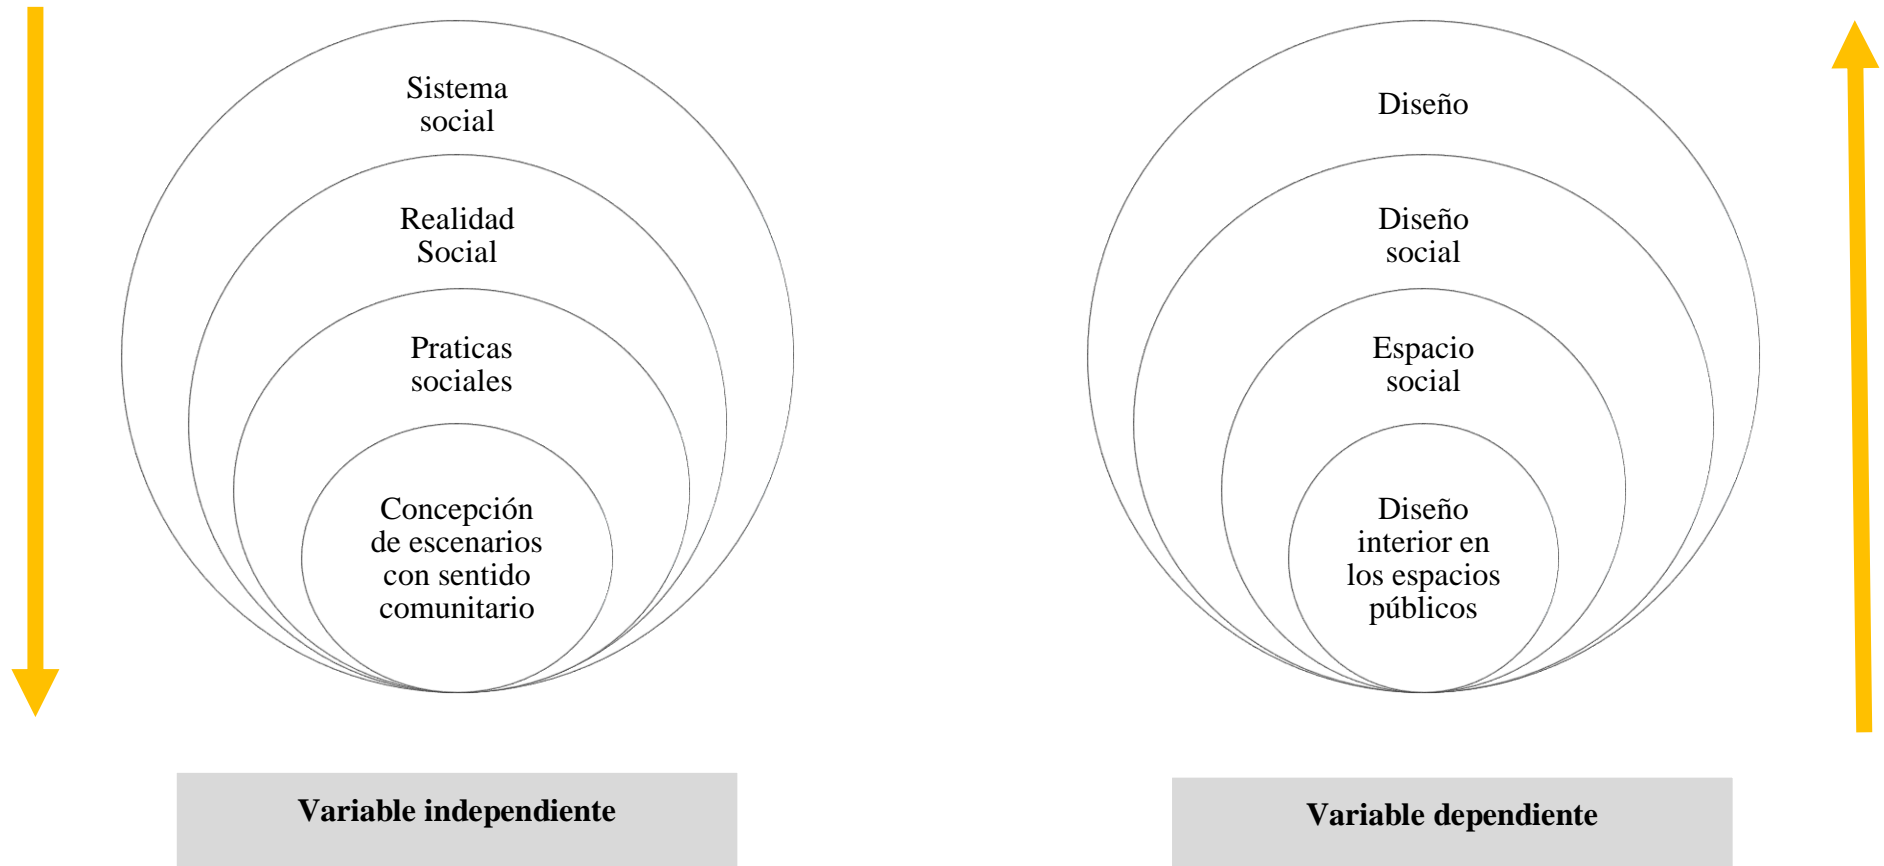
Sistema social

Realidad Social

Praticas sociales

Concepción de escenarios con sentido comunitario

Diseño

Diseño social

Espacio social

Diseño interior en los espacios públicos

Variable independiente

Variable dependiente